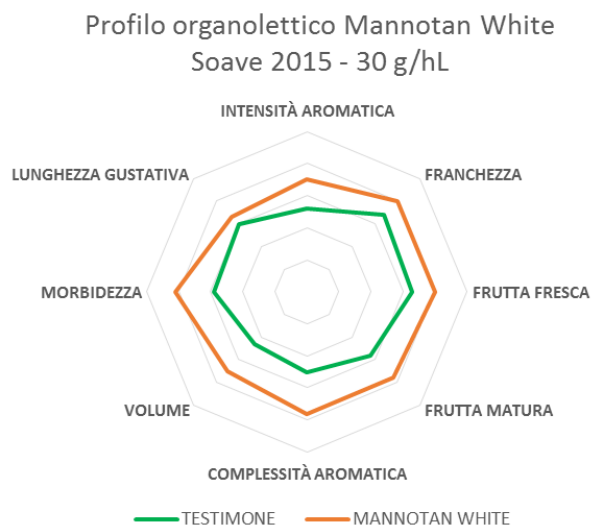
Profilo organolettico Mannotan White
Soave 2015 - 30 g/hL

INTENSITÀ AROMATICA
FRANCHEZZA
FRUTTA FRESCA
FRUTTA MATURA
COMPLESSITÀ AROMATICA
VOLUME
MORBIDEZZA
LUNGHEZZA GUSTATIVA

TESTIMONE
MANNOTAN WHITE